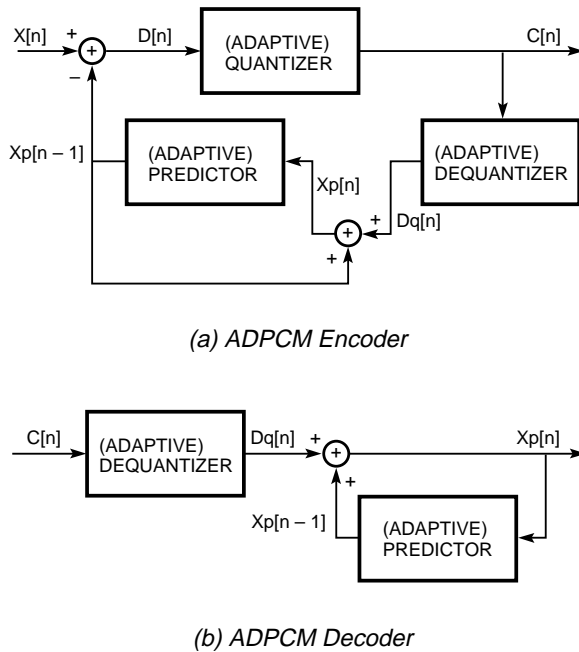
X[n]
+
+
–
D[n]
(ADAPTIVE) QUANTIZER
C[n]
Xp[n – 1]
(ADAPTIVE) PREDICTOR
Xp[n]
(ADAPTIVE) DEQUANTIZER
+
+
+
Dq[n]

(a) ADPCM Encoder

C[n]
(ADAPTIVE) DEQUANTIZER
Dq[n]
+
+
+
Xp[n]
Xp[n – 1]
(ADAPTIVE) PREDICTOR

(b) ADPCM Decoder